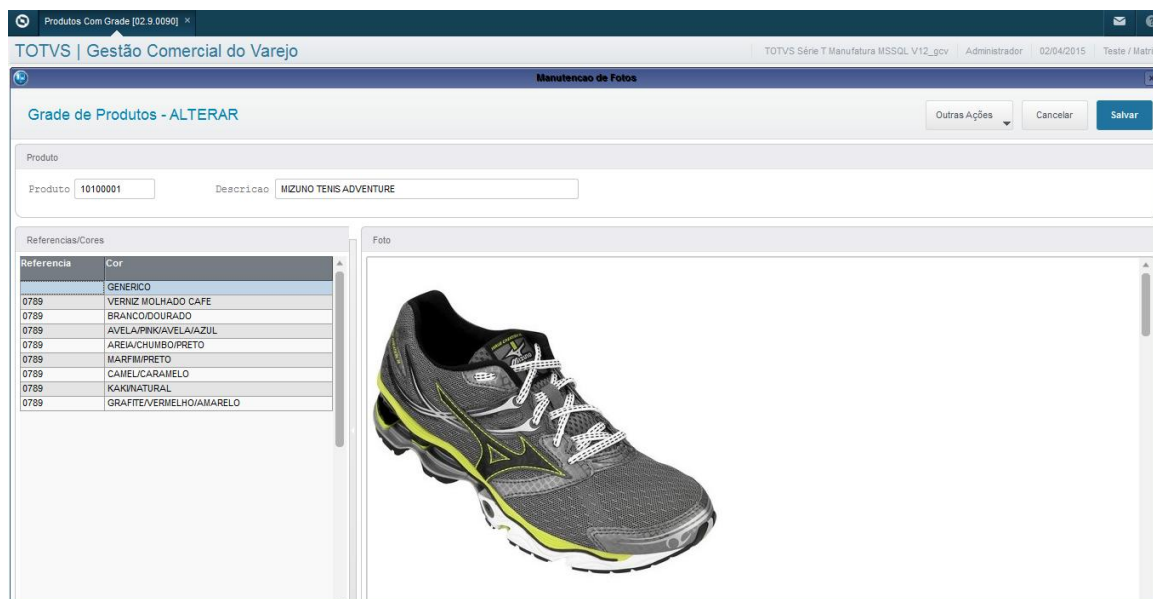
Produtos Com Grade [02.9.0090] ×

TOTVS | Gestão Comercial do Varejo

TOTVS Série T Manufatura MSSQL V12_gcv | Administrador | 02/04/2015 | Teste / Matri

Manutencao de Fotos

Grade de Produtos - ALTERAR

Outras Ações

Cancelar

Salvar

Produto

Produto 10100001

Descricao MIZUNO TENIS ADVENTURE

Referencias/Cores

| Referencia | Cor |
|---|---|
| | GENERICO |
| 0789 | VERNIZ MOLHADO CAFE |
| 0789 | BRANCO/DOURADO |
| 0789 | AVELA/PINK/AVELA/AZUL |
| 0789 | AREIA/CHUMBO/PRETO |
| 0789 | MARFIM/PRETO |
| 0789 | CAMEL/CARAMELO |
| 0789 | KAKI/NATURAL |
| 0789 | GRAFITE/VERMELHO/AMARELO |

Foto

Mizuno